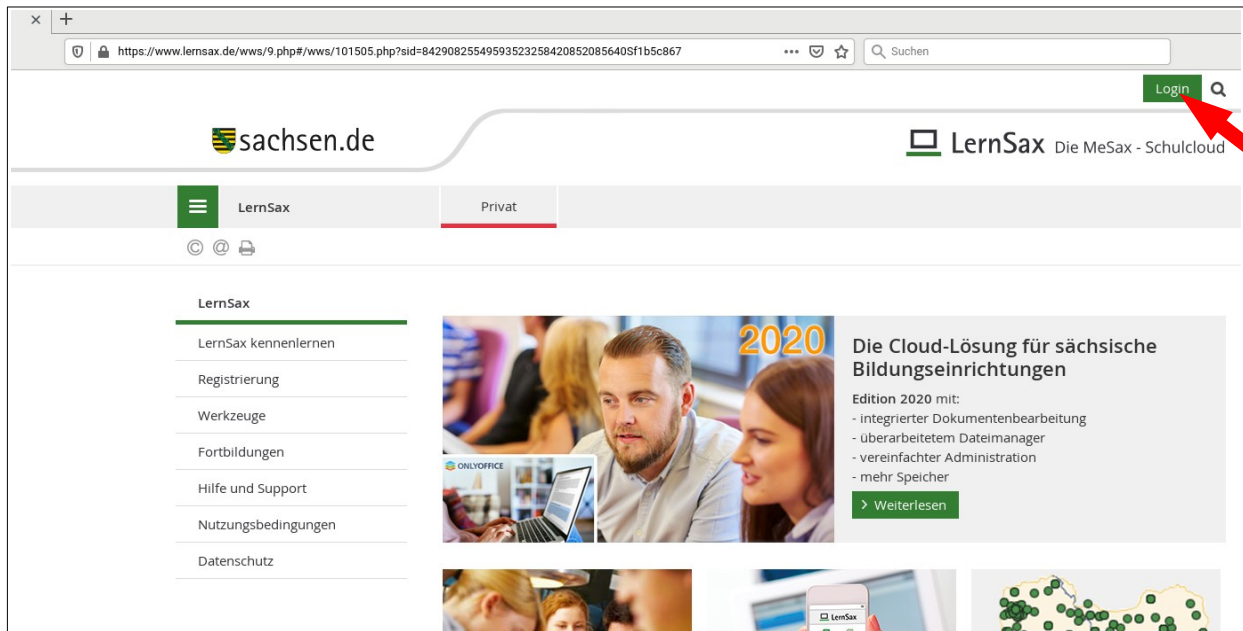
×  +

https://www.lernsax.de/wws/9.php#/wws/101505.php?sid=84290825549593523258420852085640Sf1b5c867

••• Suchen

Login

sachsen.de

LernSax Die MeSax - Schulcloud

LernSax

Privat

LernSax

LernSax kennenlernen

Registrierung

Werkzeuge

Fortbildungen

Hilfe und Support

Nutzungsbedingungen

Datenschutz

2020

ONLYOFFICE

Die Cloud-Lösung für sächsische Bildungseinrichtungen

Edition 2020 mit:
- integrierter Dokumentenbearbeitung
- überarbeitetem Dateimanager
- vereinfachter Administration
- mehr Speicher

› Weiterlesen

LernSax